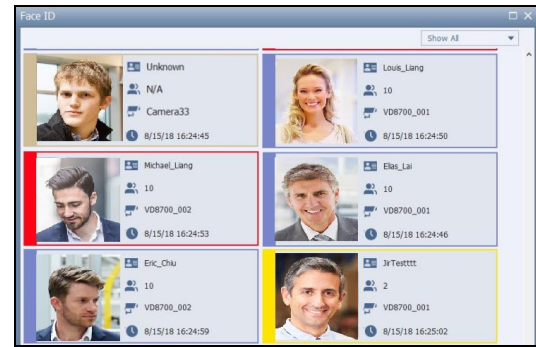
Face ID

Show All

Unknown
N/A
Camera33
8/15/18 16:24:45

Louis_Liang
10
VD8700_001
8/15/18 16:24:50

Michael_Liang
10
VD8700_002
8/15/18 16:24:53

Elias_Lai
10
VD8700_001
8/15/18 16:24:46

Eric_Chiu
10
VD8700_002
8/15/18 16:24:59

JrTestttt
2
VD8700_001
8/15/18 16:25:02